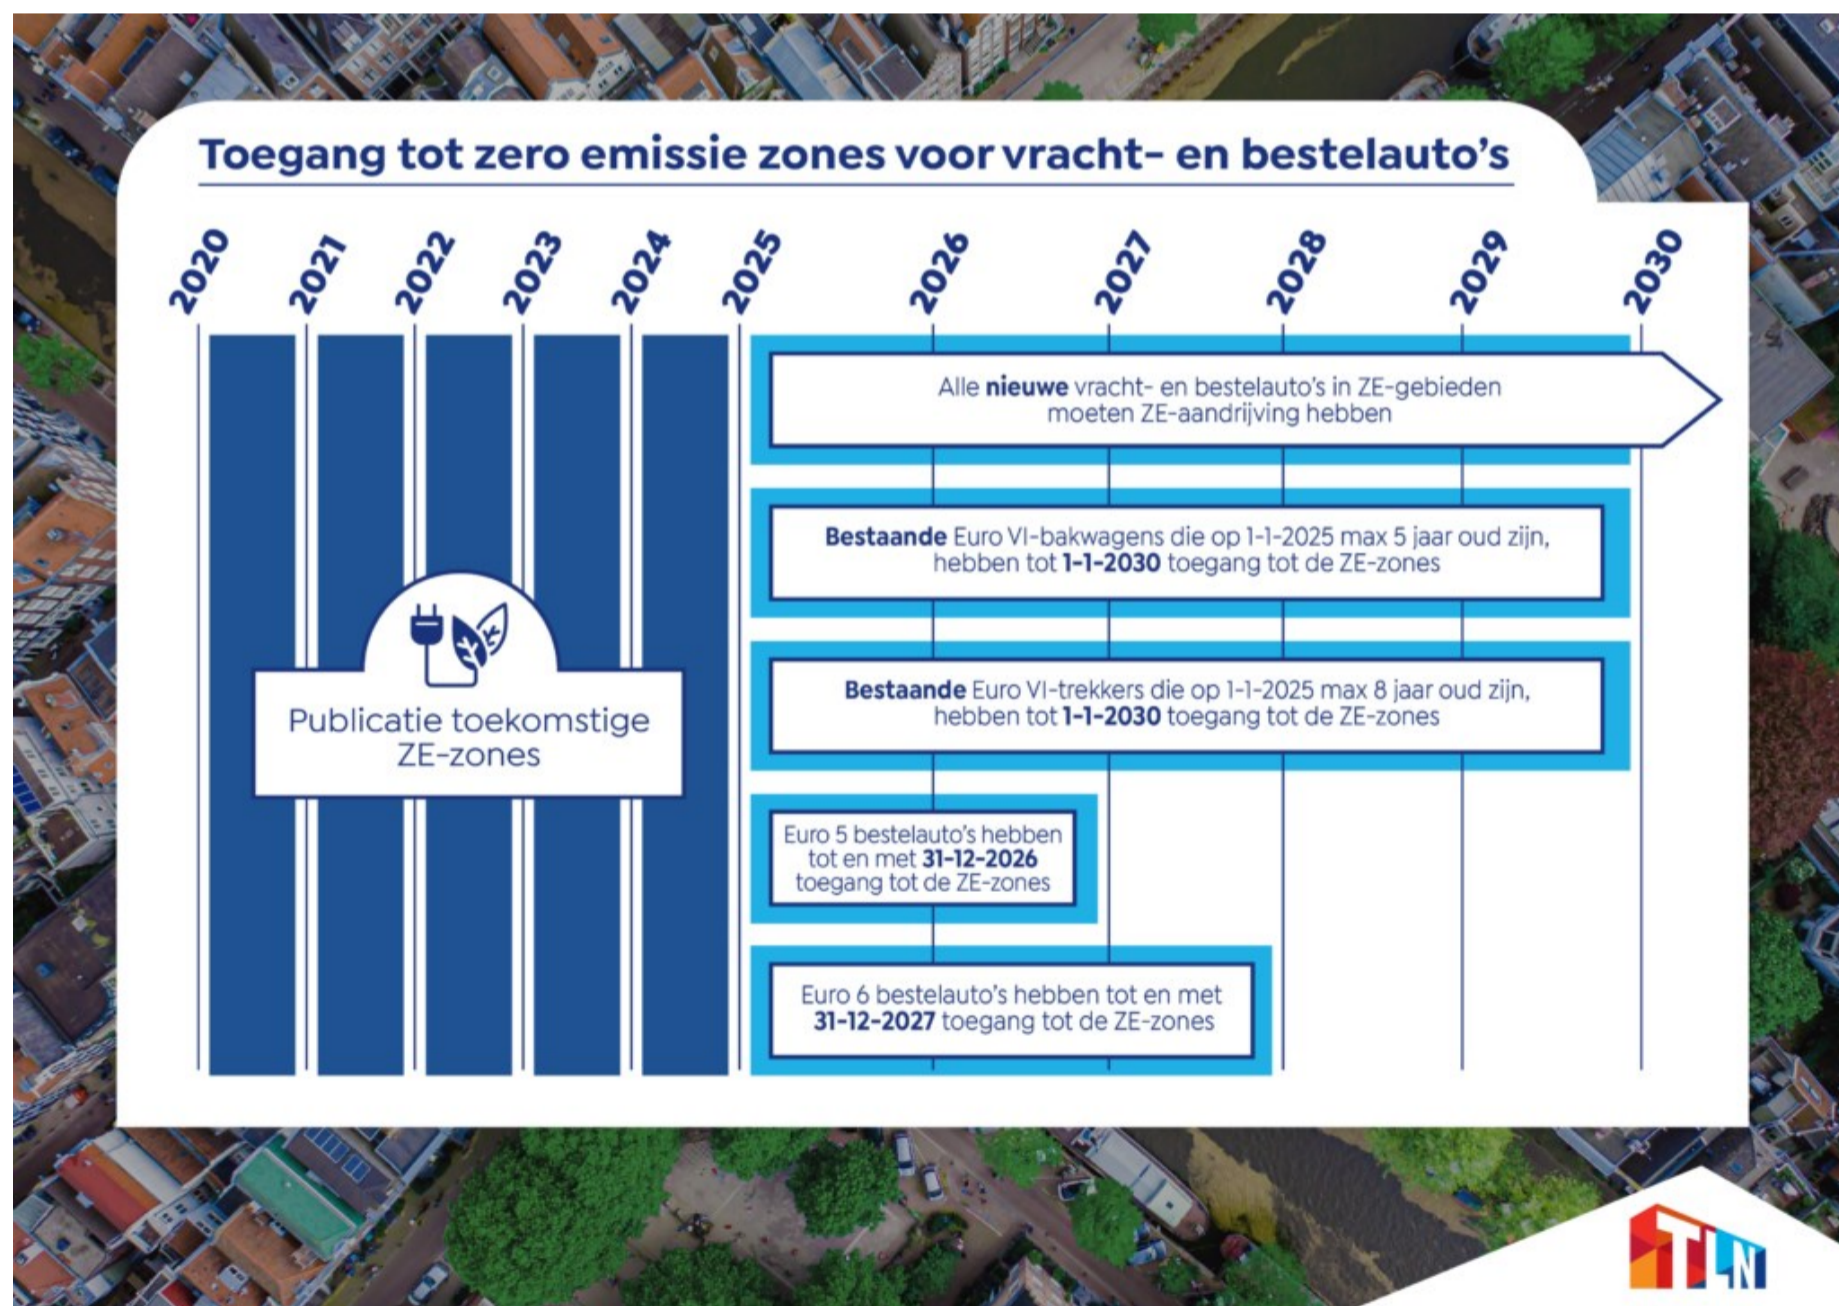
Toegang tot zero emissie zones voor vracht- en bestelauto's

2020 2021 2022 2023 2024 2025 2026 2027 2028 2029 2030

Publicatie toekomstige ZE-zones

Alle **nieuwe** vracht- en bestelauto's in ZE-gebieden moeten ZE-aandrijving hebben

**Bestaande** Euro VI-bakwagens die op 1-1-2025 max 5 jaar oud zijn, hebben tot **1-1-2030** toegang tot de ZE-zones

**Bestaande** Euro VI-trekkers die op 1-1-2025 max 8 jaar oud zijn, hebben tot **1-1-2030** toegang tot de ZE-zones

Euro 5 bestelauto's hebben tot en met **31-12-2026** toegang tot de ZE-zones

Euro 6 bestelauto's hebben tot en met **31-12-2027** toegang tot de ZE-zones

TLN